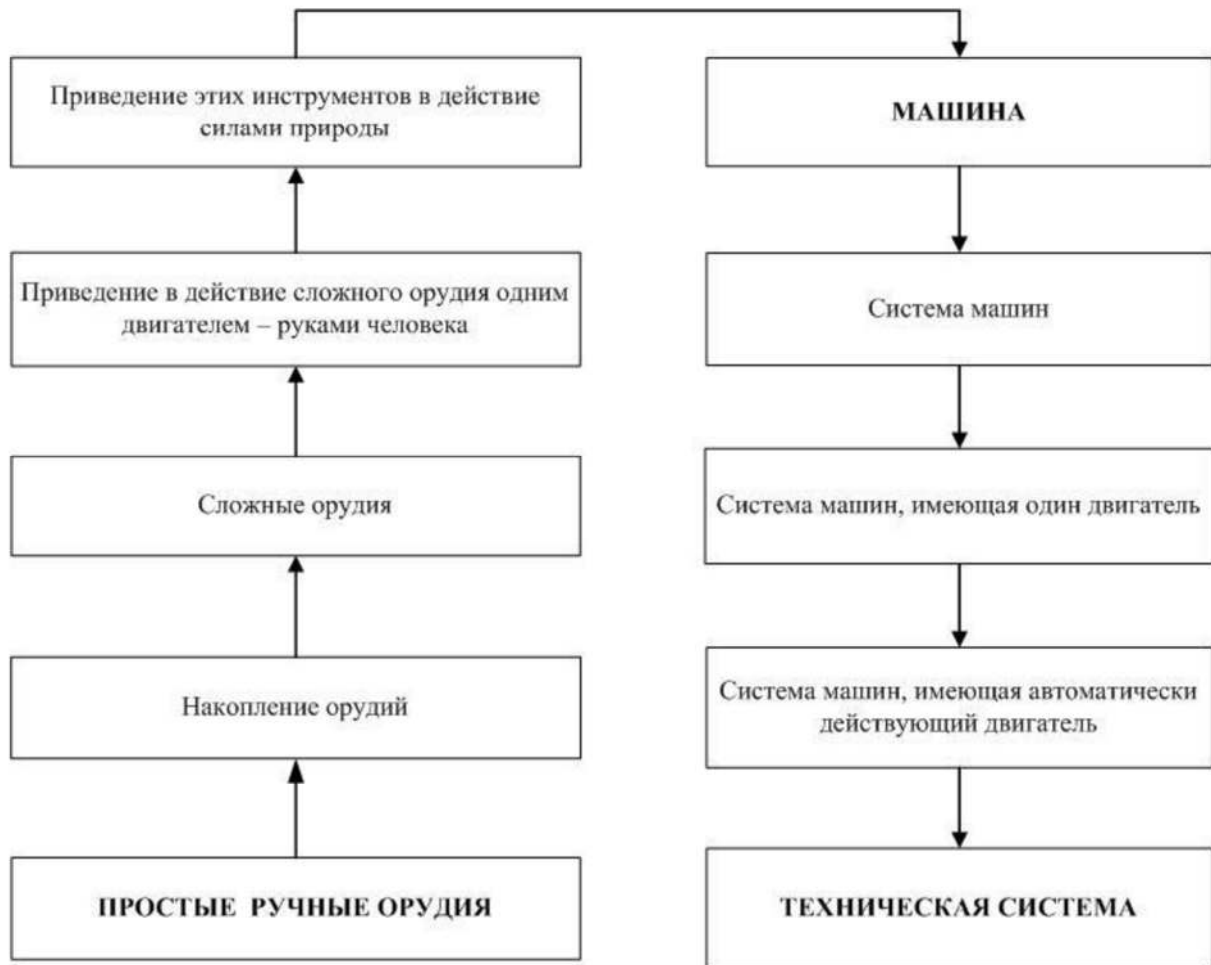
ПРОСТЫЕ РУЧНЫЕ ОРУДИЯ

Накопление орудий

Сложные орудия

Приведение в действие сложного орудия одним двигателем – руками человека

Приведение этих инструментов в действие силами природы

МАШИНА

Система машин

Система машин, имеющая один двигатель

Система машин, имеющая автоматически действующий двигатель

ТЕХНИЧЕСКАЯ СИСТЕМА